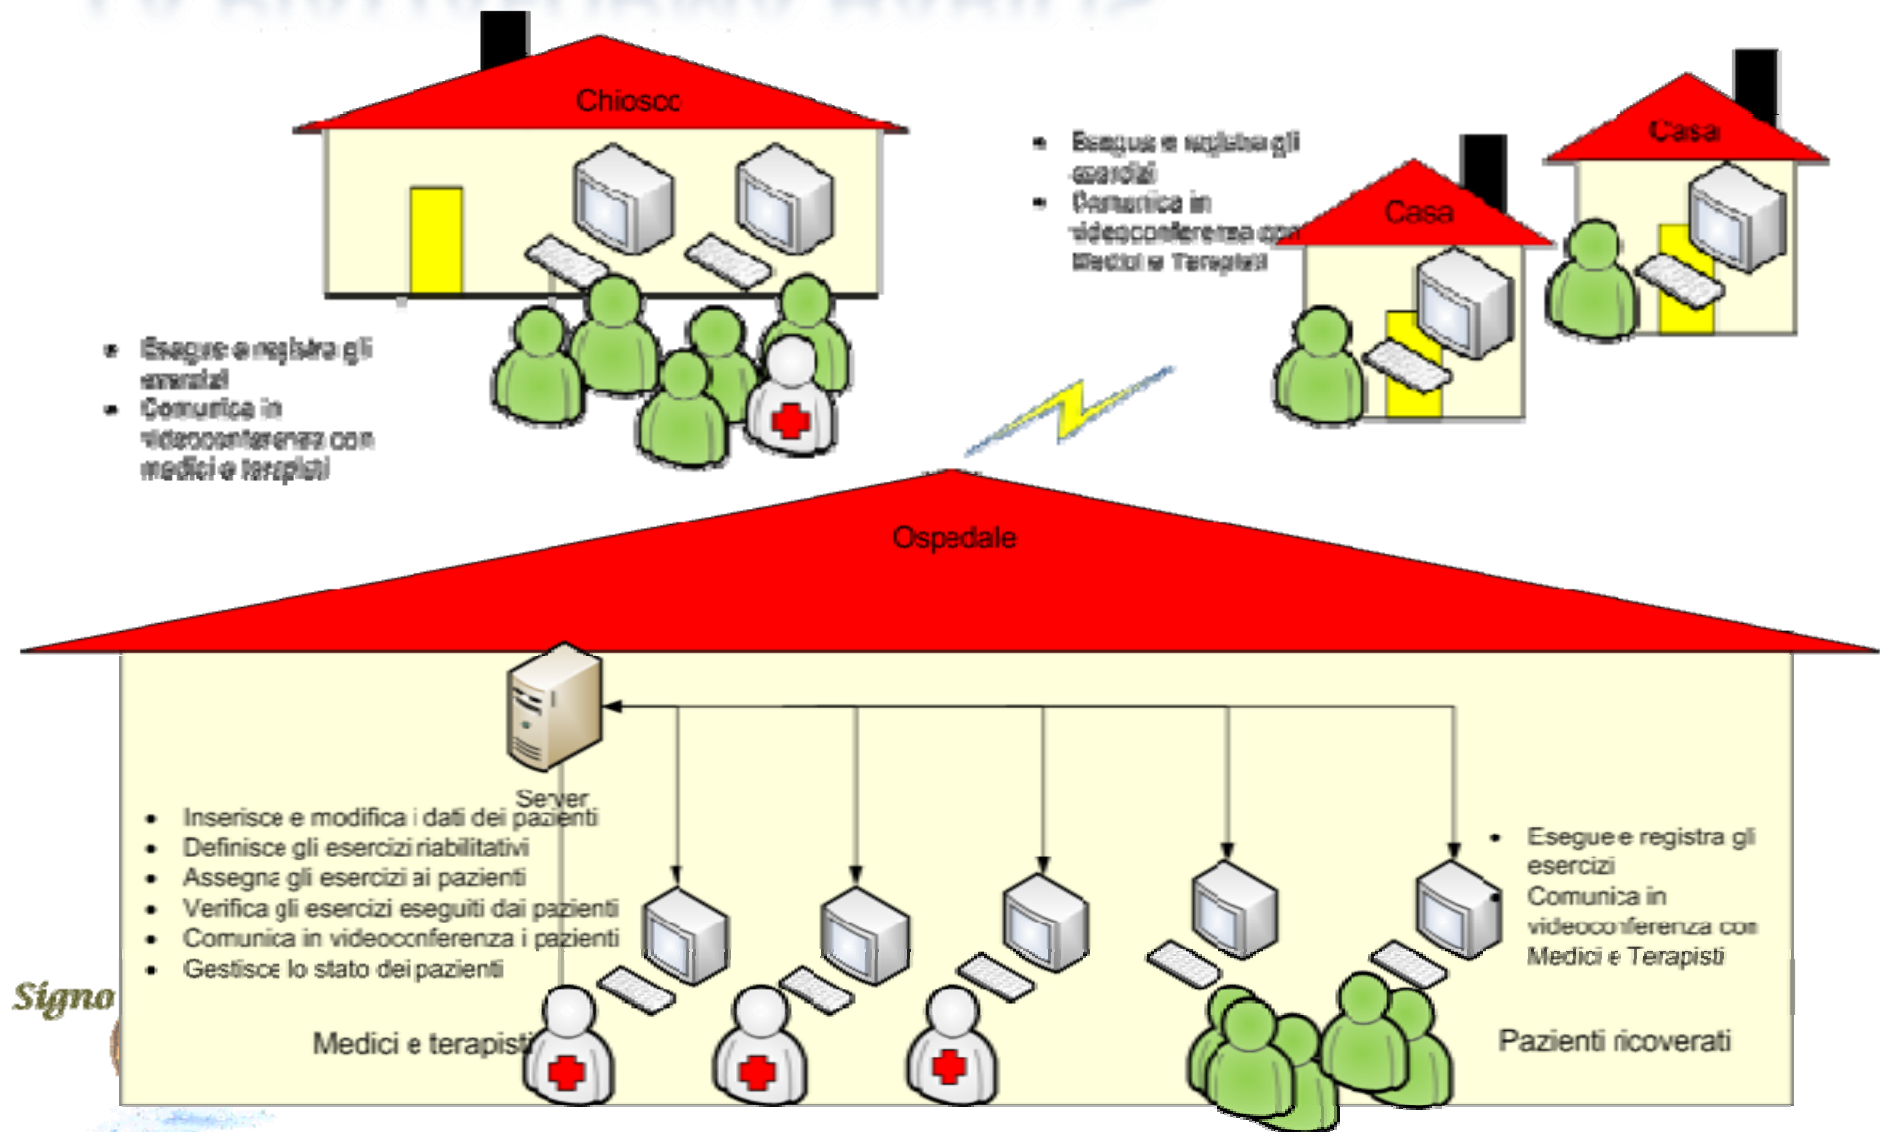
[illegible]

Chiosco

- Esegue e registra gli esercizi
- Comunica in videoconferenza con medici e terapisti

- Esegue e registra gli esercizi
- Comunica in videoconferenza con Medici e Terapisti

Casa

Casa

Ospedale

Server

- Inserisce e modifica i dati dei pazienti
- Definisce gli esercizi riabilitativi
- Assegna gli esercizi ai pazienti
- Verifica gli esercizi eseguiti dai pazienti
- Comunica in videoconferenza i pazienti
- Gestisce lo stato dei pazienti

Medici e terapisti

- Esegue e registra gli esercizi
Comunica in videoconferenza con Medici e Terapisti

Pazienti ricoverati

Signo